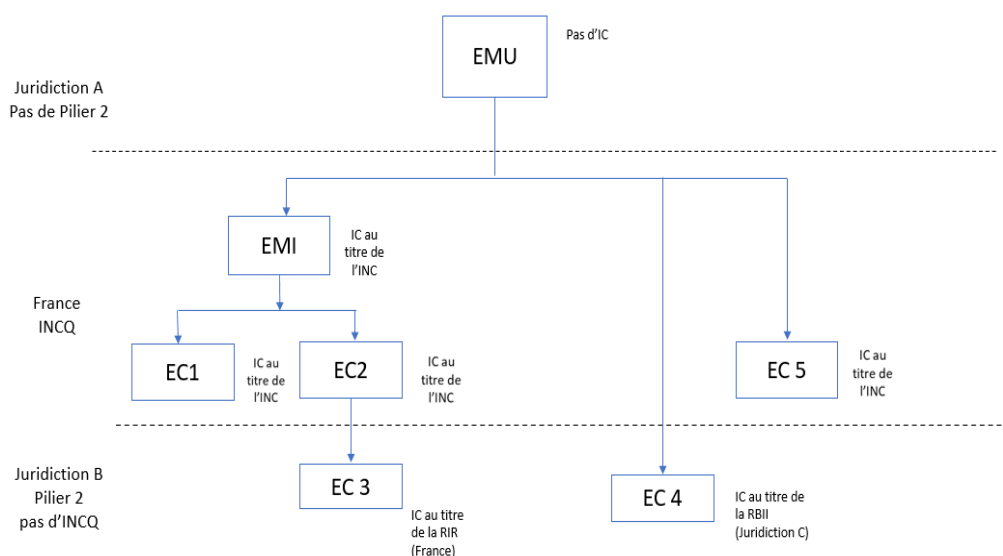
EMU

Pas d'IC

Juridiction A
Pas de Pilier 2

EMI

IC au titre de l'INC

France
INCQ

EC1

IC au titre de l'INC

EC2

IC au titre de l'INC

EC 5

IC au titre de l'INC

Juridiction B
Pilier 2
pas d'INCQ

EC 3

IC au titre de la RIR (France)

EC 4

IC au titre de la RBII (Juridiction C)